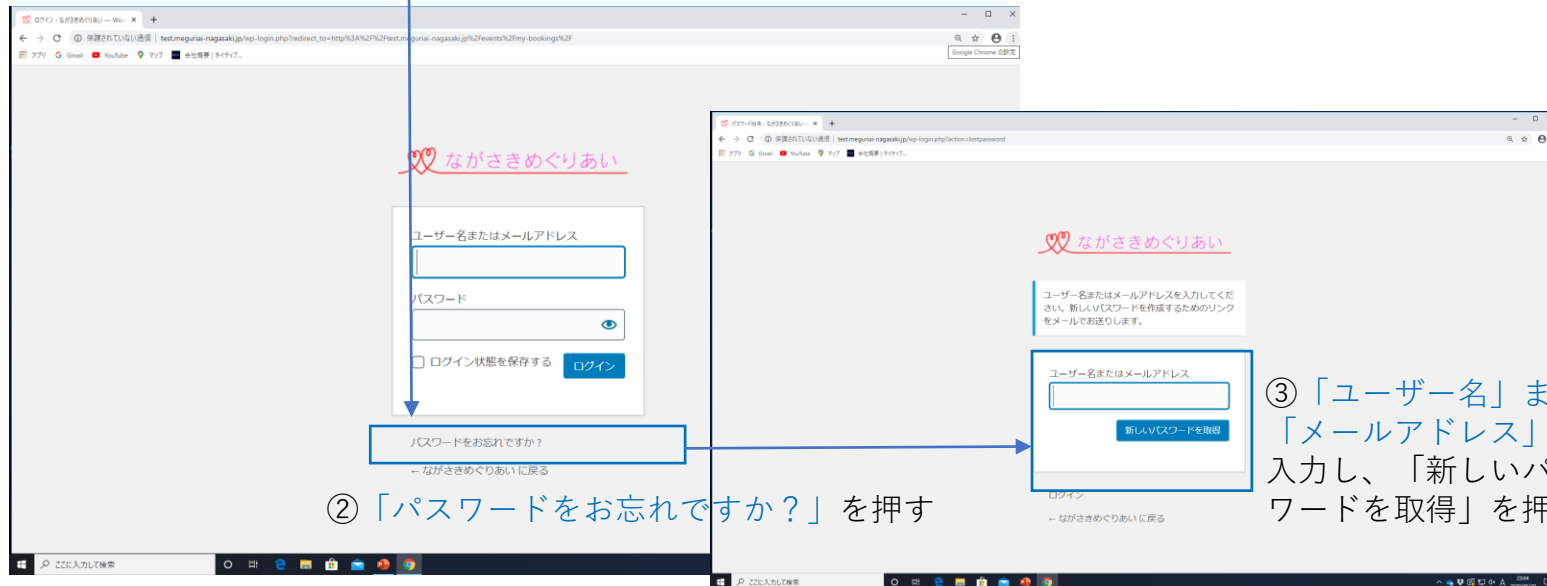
ログイン ‹ ながさきめぐりあい — Word ×
+
保護されていない通信 | test.meguriai-nagasaki.jp/wp-login.php?redirect_to=http%3A%2F%2Ftest.meguriai-nagasaki.jp%2Fevents%2Fmy-bookings%2F
Google Chrome の設定
アプリ Gmail YouTube マップ 会社概要 | ネイティブ...

ながさきめぐりあい

ユーザー名またはメールアドレス

パスワード

ログイン状態を保存する
ログイン

パスワードをお忘れですか ?
← ながさきめぐりあい に戻る

②「パスワードをお忘れですか？」を押す

ここに入力して検索

パスワード検索 ‹ ながさきめぐりあい ×
+
保護されていない通信 | test.meguriai-nagasaki.jp/wp-login.php?action=lostpassword
アプリ Gmail YouTube マップ 会社概要 | ネイティブ...

ながさきめぐりあい

ユーザー名またはメールアドレスを入力してください。新しいパスワードを作成するためのリンクをメールでお送りします。

ユーザー名またはメールアドレス
新しいパスワードを取得

ログイン
← ながさきめぐりあい に戻る

③「ユーザー名」ま
「メールアドレス」
入力し、「新しいパ
ワードを取得」を押

ここに入力して検索